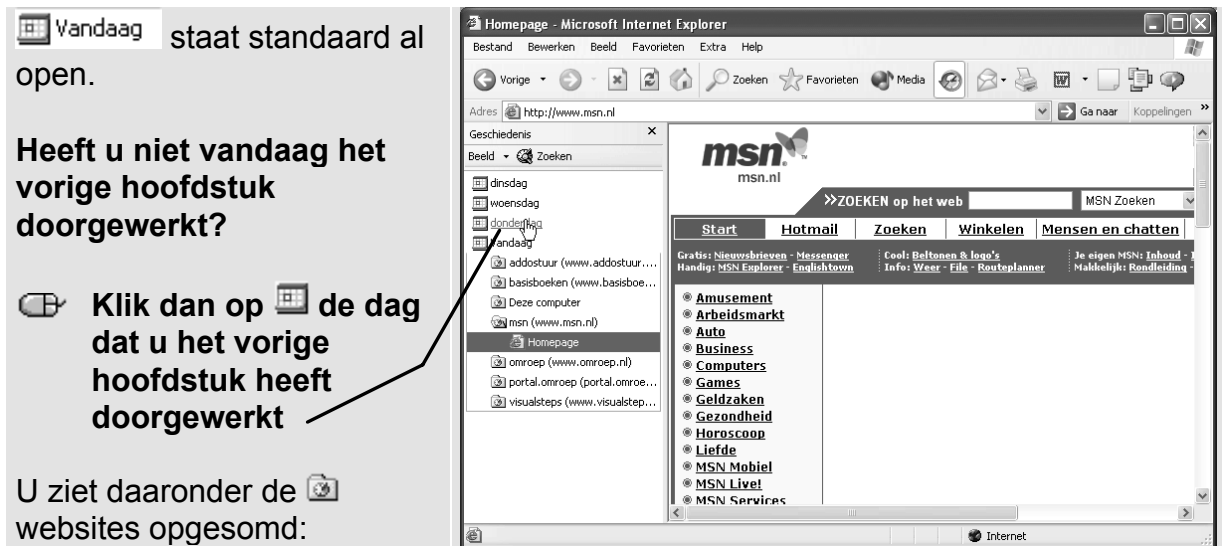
Vandaag staat standaard al open.

**Heeft u niet vandaag het vorige hoofdstuk doorgewerkt?**

**Klik dan op de dag dat u het vorige hoofdstuk heeft doorgewerkt**

U ziet daaronder de websites opgesomd:

Homepage - Microsoft Internet Explorer
Bestand Bewerken Beeld Favorieten Extra Help
Vorige Zoeken Favorieten Media
Adres http://www.msn.nl Ga naar Koppelingen
Geschiedenis
Beeld Zoeken
dinsdag
woensdag
donderdag
vandaag
addostuur (www.addostuur....
basisboeken (www.basisboe...
Deze computer
msn (www.msn.nl)
Homepage
omroep (www.omroep.nl)
portal.omroep (portal.omroe...
visualsteps (www.visualstep...

msn
msn.nl
»ZOEKEN op het web MSN Zoeken
Start Hotmail Zoeken Winkelen Mensen en chatten
Gratis: Nieuwsbrieven - Messenger
Handig: MSN Explorer - Englishtown
Cool: Beltonen & logo's
Info: Weer - File - Routeplanner
Je eigen MSN: Inhoud -
Makkelijk: Rondleiding -
Amusement
Arbeidsmarkt
Auto
Business
Computers
Games
Geldzaken
Gezondheid
Horoscoop
Liefde
MSN Mobiel
MSN Live!
MSN Services
Internet